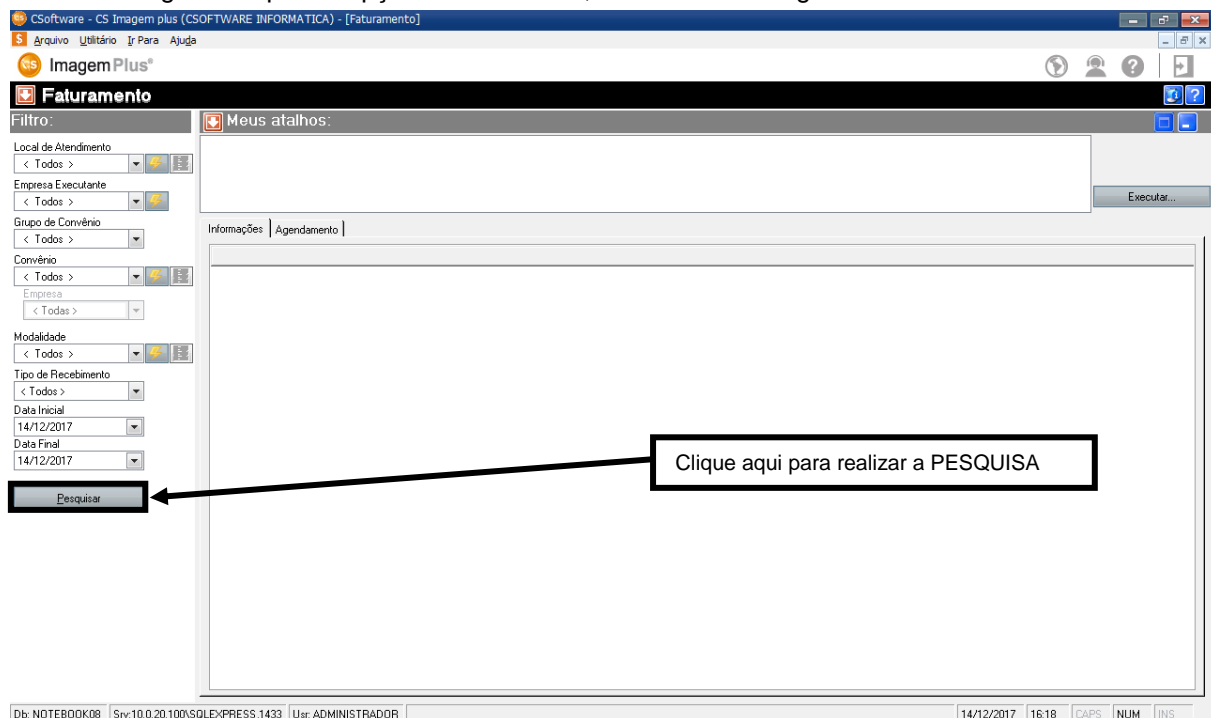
CSoftware - CS Imagem plus (CSOFTWARE INFORMATICA) - [Faturamento]

Arquivo Utilitário Ir Para Ajuda

Imagem Plus®

Faturamento

Filtro:

Local de Atendimento
< Todos >

Empresa Executante
< Todos >

Grupo de Convênio
< Todos >

Convênio
< Todos >

Empresa
< Todas >

Modalidade
< Todos >

Tipo de Recebimento
< Todos >

Data Inicial
14/12/2017

Data Final
14/12/2017

Pesquisar

Meus atalhos:

Executar...

Informações | Agendamento

Clique aqui para realizar a PESQUISA

Db: NOTEBOOK08 | Srv:10.0.20.100\SQLEXPRESS,1433 | Usr: ADMINISTRADOR | 14/12/2017 | 16:18 | CAPS | NUM | INS